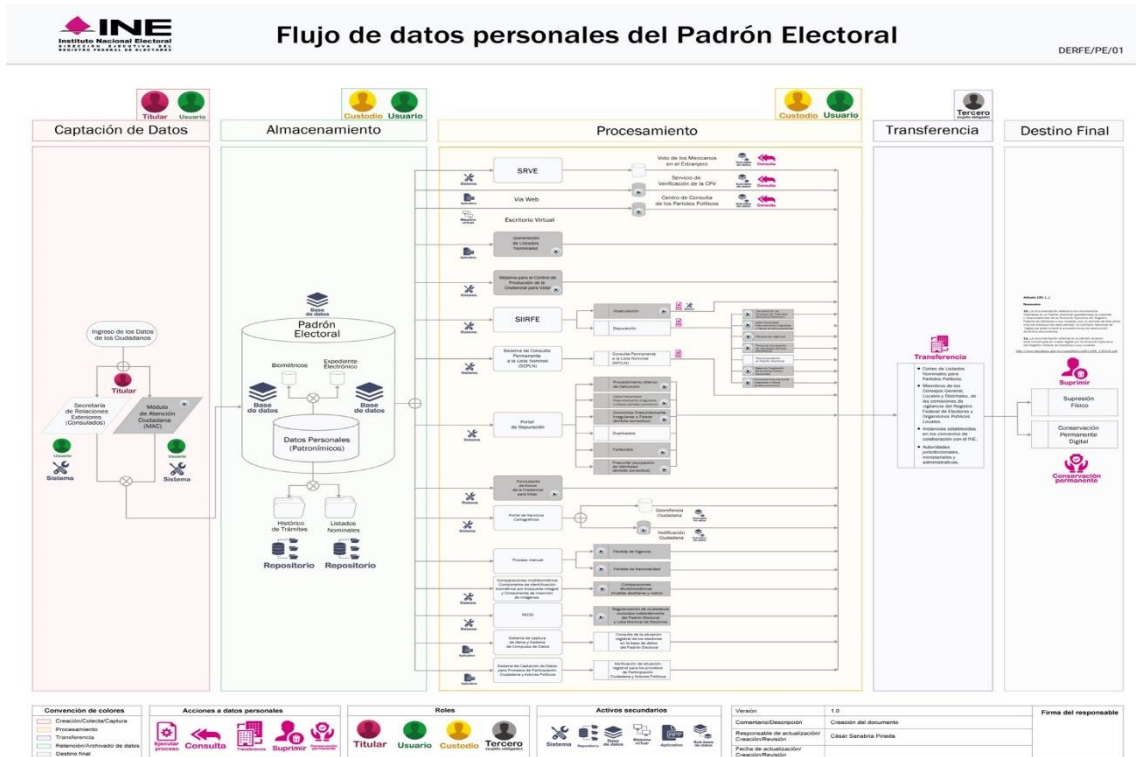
INE
Instituto Nacional Electoral
DIRECCIÓN EJECUTIVA DEL REGISTRO FEDERAL DE ELECTORES

Flujo de datos personales del Padrón Electoral

DERFE/PE/01

Titular Usuario
Custodio Usuario
Custodio Usuario
Tercero

Captación de Datos
Almacenamiento
Procesamiento
Transferencia
Destino Final

Ingreso de los Datos de los Ciudadanos
Titular
Secretaría de Relaciones Exteriores (Consulados)
Módulo de Atención Ciudadana (MAC)
Usuario
Sistema
Usuario
Sistema

Base de datos
Padrón Electoral
Biométricos
Expediente Electrónico
Base de datos
Base de datos
Datos Personales (Patronímicos)
Histórico de Trámites
Listados Nominales
Repositorio
Repositorio

SRVE
Voto de los Mexicanos en el Extranjero
Consulta
Servicio de Verificación de la CPV
Consulta
Vía Web
Centro de Consulta de los Partidos Políticos
Consulta
Escritorio Virtual
Generación de Listados Nominales
Sistema para el Control de Producción de la Credencial para Votar
SIIRFE
Visualización
Depuración
Sistema de Consulta Permanente a la Lista Nominal (SCPLN)
Consulta Permanente a la Lista Nominal (SECLN)
Portal de Depuración
Procedimiento directo de Defunción
Duplicados
Defunciones
Formulación de bases de la Credencial para Votar
Portal de Servicios Cartográficos
Georreferencia Ciudadana
Notificación Ciudadana
Proceso manual
Pérdida de Vigencia
Pérdida de Nacionalidad
Comparaciones multibiométricas
Comparaciones Multibiométricas
RECID
Sistema de captura de datos y Sistema de Cómputo de Datos
Sistema de Captación de Datos para Procesos de Participación Ciudadana y Actores Políticos

Transferencia
Cortes de Listados Nominales para Partidos Políticos
Miembros de los Consejos General, Locales y Distritales, de las comisiones de vigilancia del Registro Federal de Electores y Organismos Públicos Locales.
Instancias establecidas en los convenios de colaboración con el INE.
Autoridades jurisdiccionales, ministeriales y administrativas.

Suprimir
Supresión Físico
Conservación Permanente Digital
Conservación permanente

Convención de colores
Creación/Colecta/Captura
Procesamiento
Transferencia
Retención/Archivado de datos
Destino final

Acciones a datos personales
Ejecutar proceso
Consulta
Transferencia
Suprimir
Conservación permanente

Roles
Titular
Usuario
Custodio
Tercero

Activos secundarios
Sistema
Repositorio
Base de datos
Máquina virtual
Aplicativo
Sub base de datos

| Versión | 1.0 |
|---|---|
| Comentario/Descripción | Creación del documento |
| Responsable de actualización/ Creación/Revisión | César Sanabria Pineda |
| Fecha de actualización/ Creación/Revisión | |

Firma del responsable